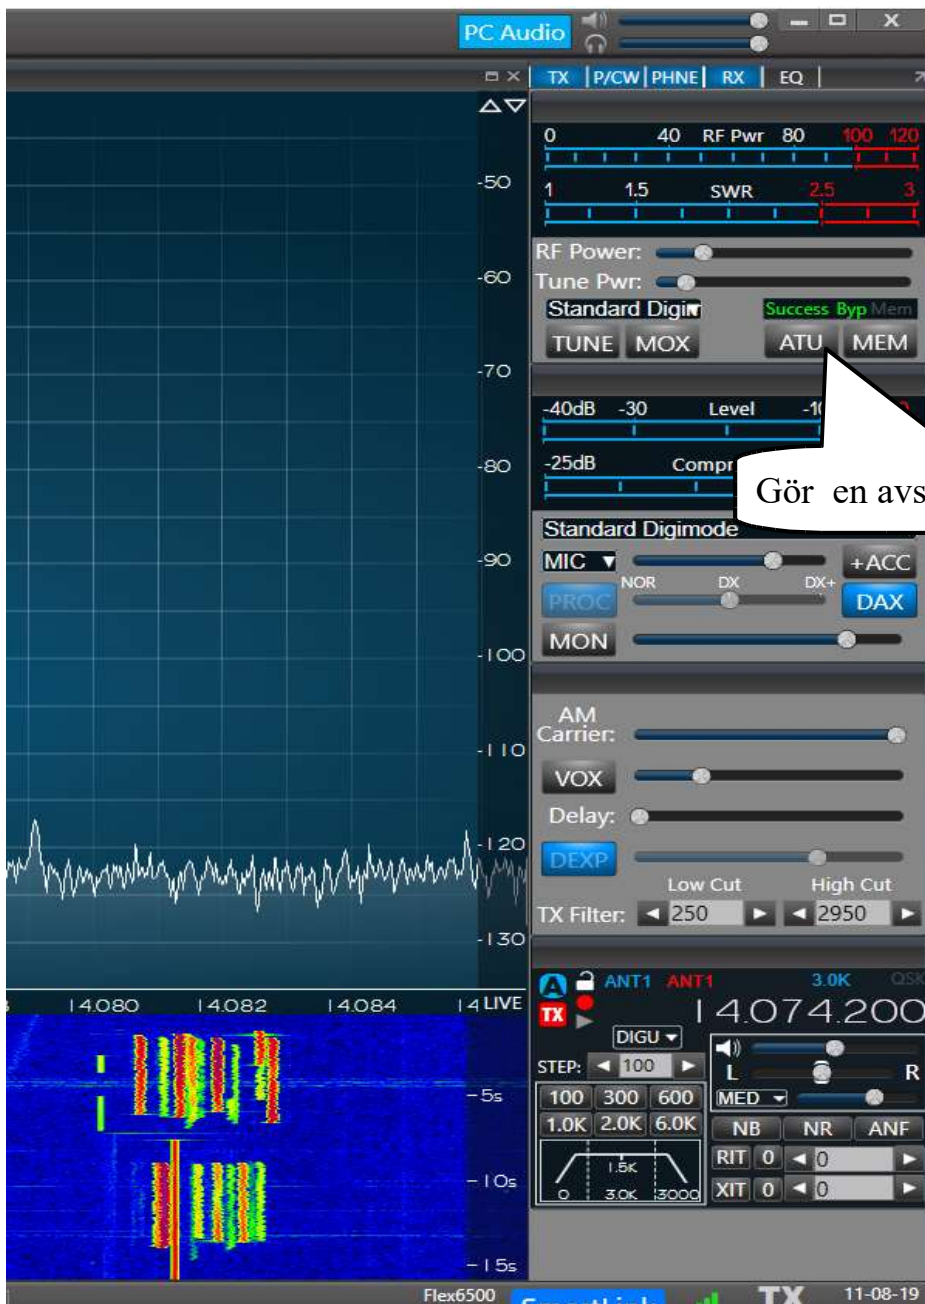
PC Audio

TX | P/CW | PHNE | RX | EQ

-50
-60
-70
-80
-90
-100
-110
-120
-130

0 40 RF Pwr 80 100 120
1 1.5 SWR 2.5 3

RF Power:
Tune Pwr:
Standard Digim
Success Byp Mem
TUNE MOX ATU MEM

Gör en avs

-40dB -30 Level -1
-25dB Compr

Standard Digimode
MIC
NOR DX DX+
+ACC
PROC
DAX
MON

AM Carrier:
VOX
Delay:
DEXP
Low Cut High Cut
TX Filter: 250 2950

14.080 14.082 14.084 14 LIVE
-5s
-10s
-15s

ANT1 ANT1 3.0K QSK
TX
14.074.200
DIGU
STEP: 100
L R
100 300 600
1.0K 2.0K 6.0K
MED
NB NR ANF
RIT 0 0
XIT 0 0
1.5K
0 3.0K 3000

Flex6500
TX
11-08-19